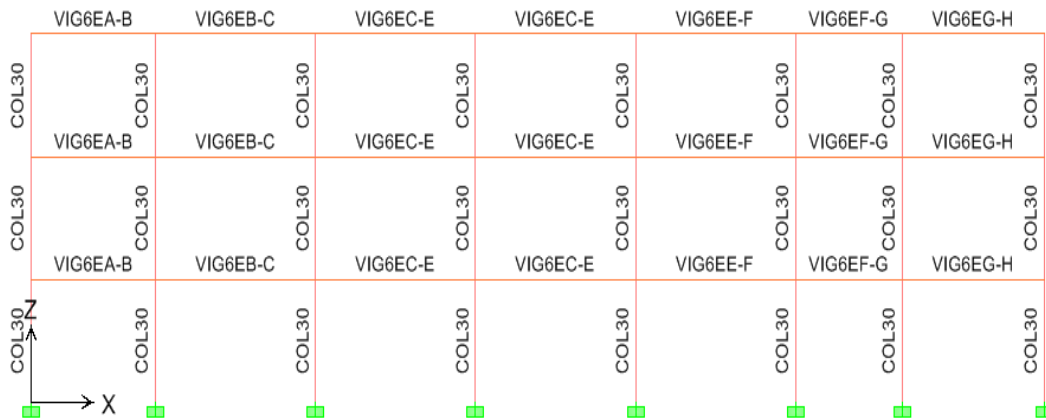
VIG6EA-B VIG6EB-C VIG6EC-E VIG6EC-E VIG6EE-F VIG6EF-G VIG6EG-H

COL30 COL30 COL30 COL30 COL30 COL30 COL30 COL30

VIG6EA-B VIG6EB-C VIG6EC-E VIG6EC-E VIG6EE-F VIG6EF-G VIG6EG-H

COL30 COL30 COL30 COL30 COL30 COL30 COL30 COL30

VIG6EA-B VIG6EB-C VIG6EC-E VIG6EC-E VIG6EE-F VIG6EF-G VIG6EG-H

COL30 COL30 COL30 COL30 COL30 COL30 COL30 COL30

Z

X